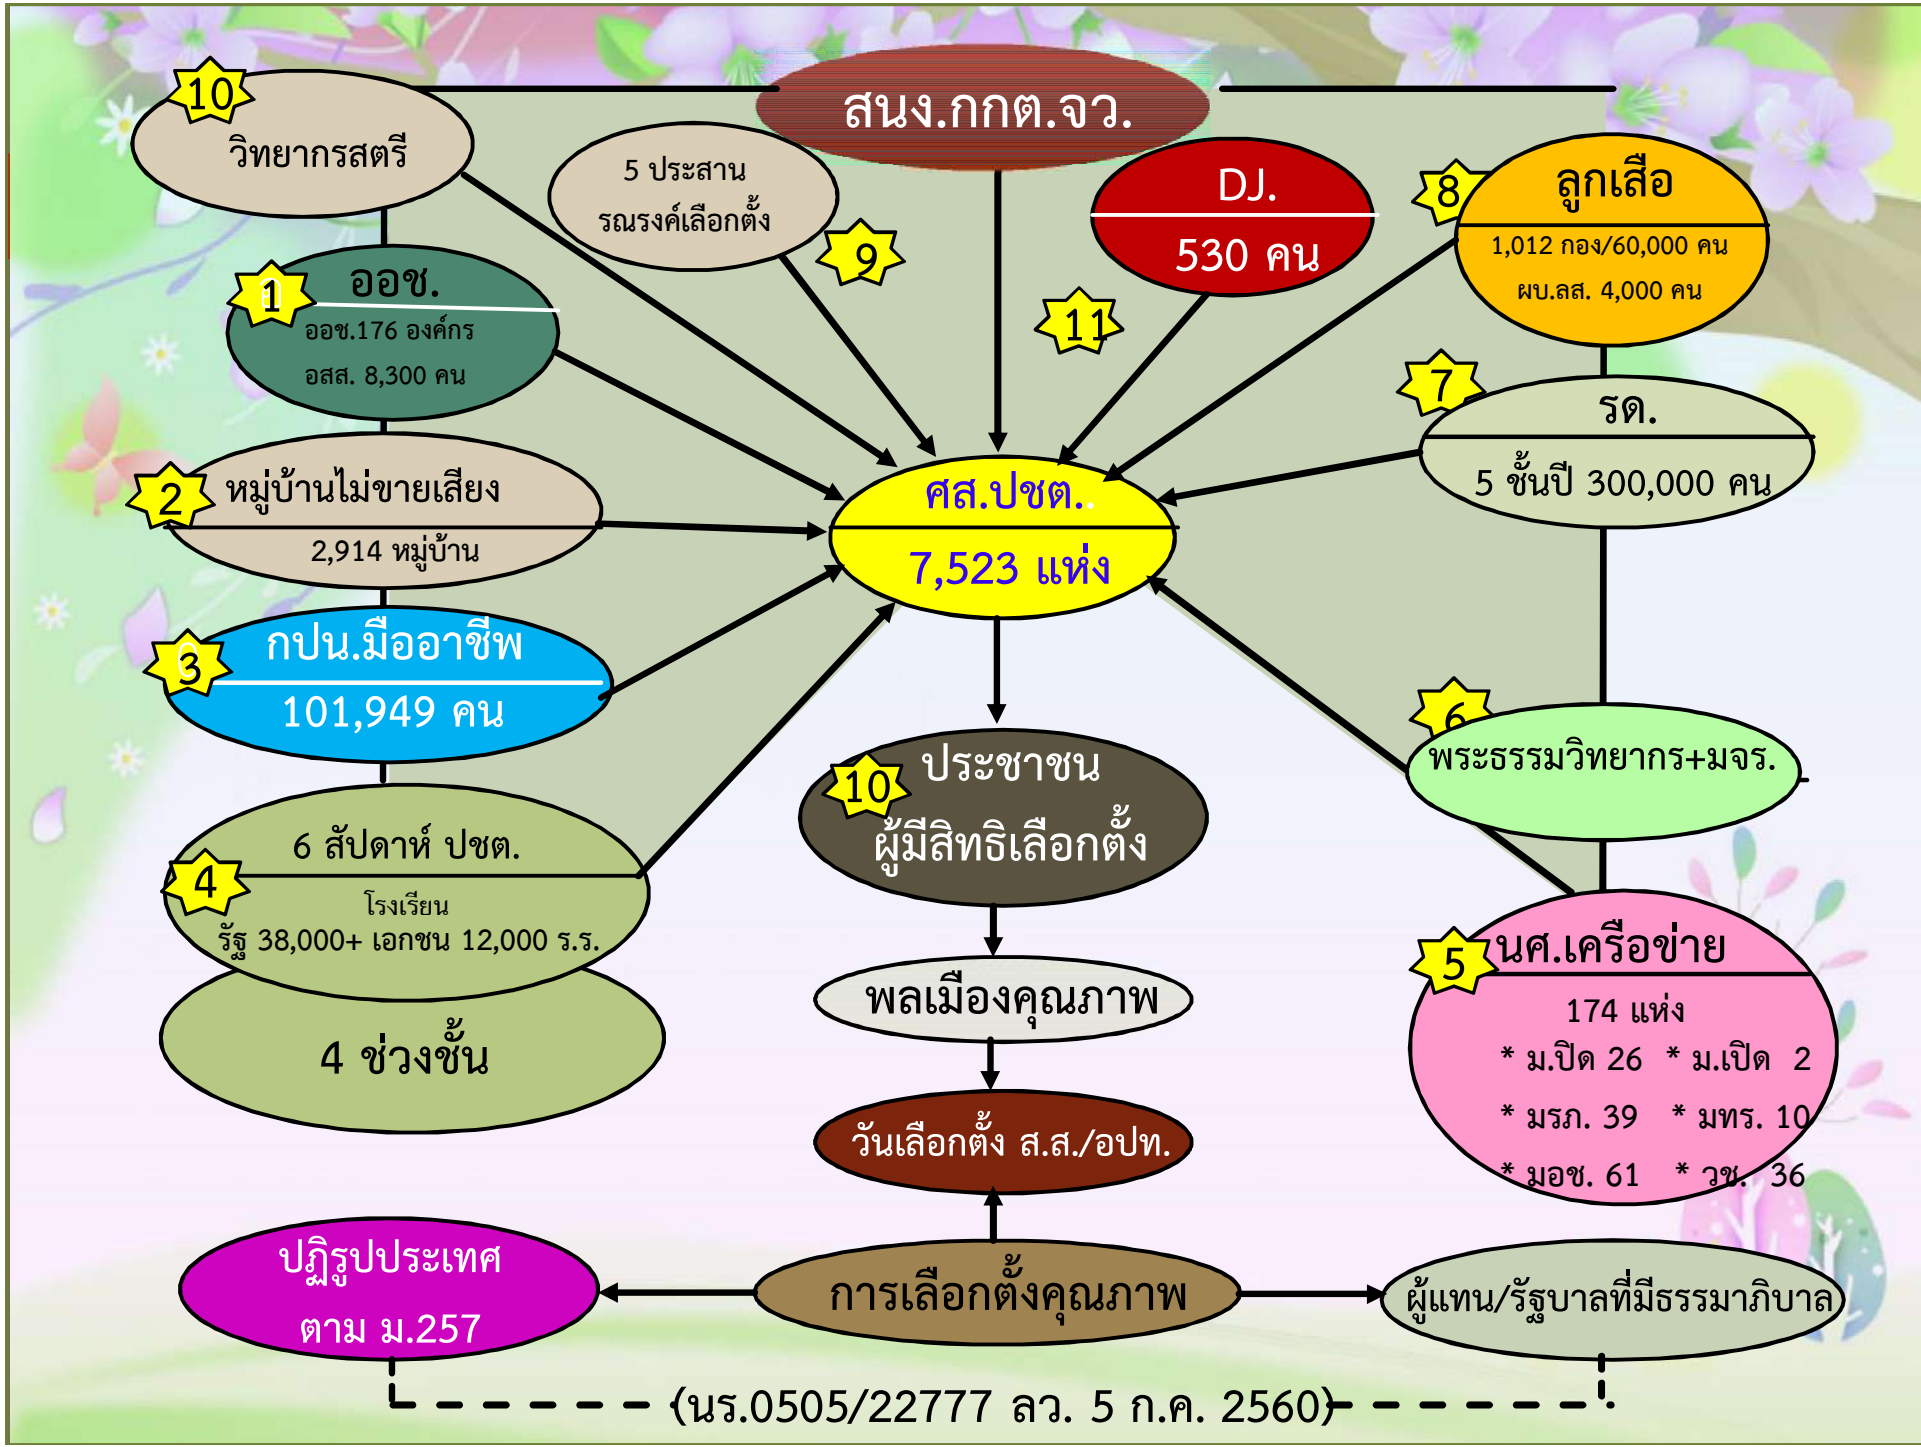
สนง.กกต.จว.

10
วิทยากรสตรี

5 ประสาน
รณรงค์เลือกตั้ง
9

DJ.
530 คน

8
ลูกเสือ
1,012 กอง/60,000 คน
ผบ.ลส. 4,000 คน

11

1
ออช.
ออช.176 องค์กร
อสส. 8,300 คน

7
รด.
5 ชั้นปี 300,000 คน

2
หมู่บ้านไม่ขายเสียง
2,914 หมู่บ้าน

ศส.ปชต..
7,523 แห่ง

3
กปน.มืออาชีพ
101,949 คน

6
พระธรรมวิทยากร+มจร.

10
ประชาชน
ผู้มีสิทธิเลือกตั้ง

4
6 สัปดาห์ ปชต.
โรงเรียน
รัฐ 38,000+ เอกชน 12,000 ร.ร.

4 ช่วงชั้น

พลเมืองคุณภาพ

5
นศ.เครือข่าย
174 แห่ง
* ม.ปิด 26 * ม.เปิด 2
* มรภ. 39 * มทร. 10
* มอช. 61 * วช. 36

วันเลือกตั้ง ส.ส./อปท.

ปฏิรูปประเทศ
ตาม ม.257

การเลือกตั้งคุณภาพ

ผู้แทน/รัฐบาลที่มีธรรมาภิบาล

(นร.0505/22777 ลว. 5 ก.ค. 2560)